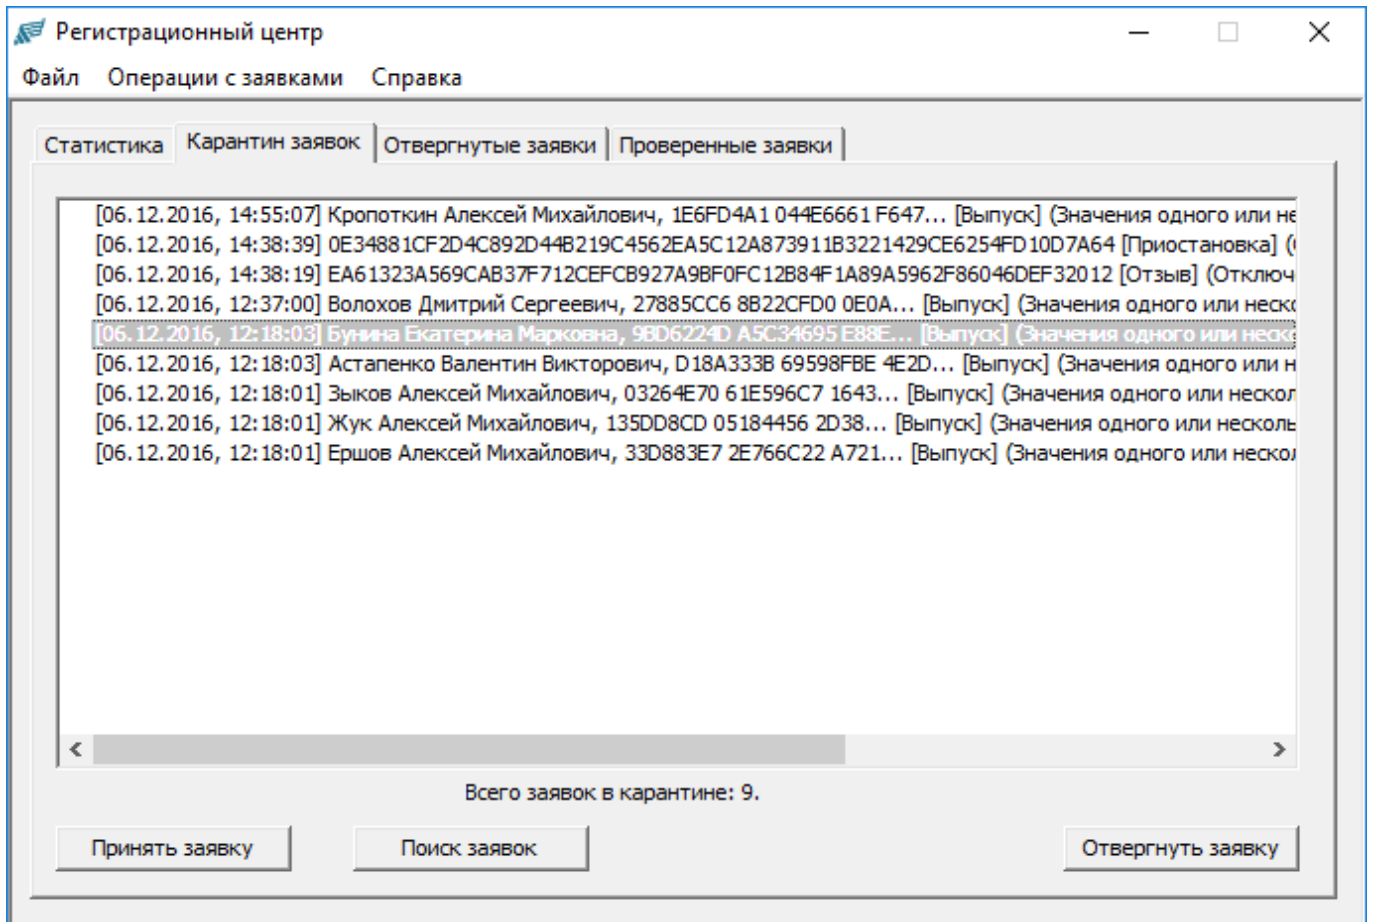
Регистрационный центр

Файл Операции с заявками Справка

Статистика | Карантин заявок | Отвергнутые заявки | Проверенные заявки

[06.12.2016, 14:55:07] Кропоткин Алексей Михайлович, 1E6FD4A1 044E6661 F647... [Выпуск] (Значения одного или не
[06.12.2016, 14:38:39] 0E34881CF2D4C892D44B219C4562EA5C12A873911B3221429CE6254FD10D7A64 [Приостановка] (
[06.12.2016, 14:38:19] EA61323A569CAB37F712CEFCB927A9BF0FC12B84F1A89A5962F86046DEF32012 [Отзыв] (Отключ
[06.12.2016, 12:37:00] Волохов Дмитрий Сергеевич, 27885CC6 8B22CFD0 0E0A... [Выпуск] (Значения одного или неск
[06.12.2016, 12:18:03] Бунина Екатерина Марковна, 9BD6224D A5C34695 E88E... [Выпуск] (Значения одного или неск
[06.12.2016, 12:18:03] Астапенко Валентин Викторович, D18A333B 69598FBE 4E2D... [Выпуск] (Значения одного или н
[06.12.2016, 12:18:01] Зыков Алексей Михайлович, 03264E70 61E596C7 1643... [Выпуск] (Значения одного или нескол
[06.12.2016, 12:18:01] Жук Алексей Михайлович, 135DD8CD 05184456 2D38... [Выпуск] (Значения одного или несколь
[06.12.2016, 12:18:01] Ершов Алексей Михайлович, 33D883E7 2E766C22 A721... [Выпуск] (Значения одного или нескол

Всего заявок в карантине: 9.

Принять заявку | Поиск заявок | Отвергнуть заявку